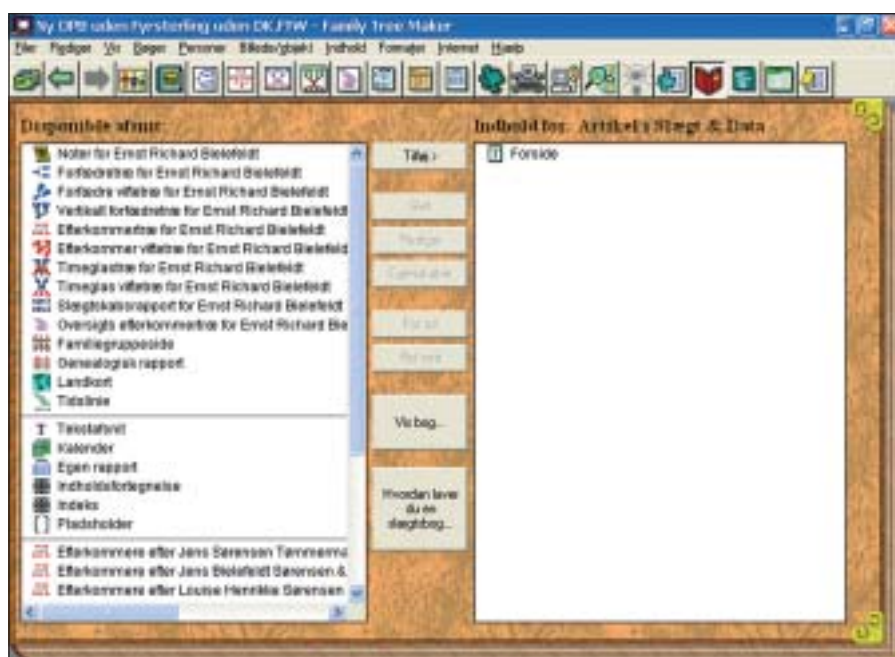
Ny DPB uden Fyrsterling uden DK.FTW - Family Tree Maker

Filer Redigér Vis Bøger Personer Billede/objekt Indhold Formater Internet Hjælp

Disponible afsnit:

Noter for Ernst Richard Bielefeldt
Forfædretræ for Ernst Richard Bielefeldt
Forfædre viftetræ for Ernst Richard Bielefeldt
Vertikalt forfædretræ for Ernst Richard Bielefeldt
Efterkommertræ for Ernst Richard Bielefeldt
Efterkommer viftetræ for Ernst Richard Bielefeldt
Timeglastræ for Ernst Richard Bielefeldt
Timeglas viftetræ for Ernst Richard Bielefeldt
Slægtskabsrapport for Ernst Richard Bielefeldt
Oversigts efterkommertræ for Ernst Richard Bie
Familiegruppeside
Genealogisk rapport
Landkort
Tidslinie

Tekstafsnit
Kalender
Egen rapport
Indholdsfortegnelse
Indeks
Pladsholder

Efterkommere efter Jens Sørensen Tømmerma
Efterkommere efter Jens Bielefeldt Sørensen &
Efterkommere efter Louise Henrikke Sørensen

Tilføj >
Slet
Rediger
Egenskaber
Flyt op
Flyt ned
Vis bog...
Hvordan laver du en slægtsbog...

Indhold for: Artikel's Slægt & Data

Forside